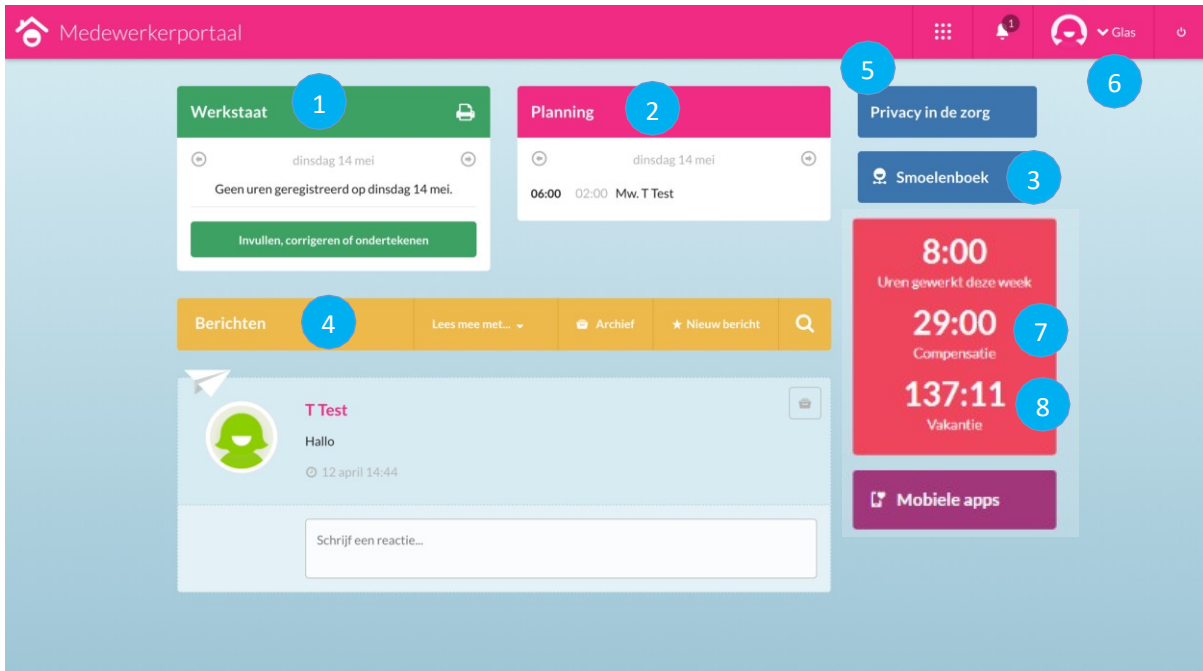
Medewerkerportaal

1

Glas

5

6

Werkstaat 1

dinsdag 14 mei

Geen uren geregistreerd op dinsdag 14 mei.

Invullen, corrigeren of ondertekenen

Planning 2

dinsdag 14 mei

06:00 02:00 Mw. T Test

Privacy in de zorg

Smoelenboek 3

8:00
Uren gewerkt deze week

29:00 7
Compensatie

137:11 8
Vakantie

Mobiele apps

Berichten 4

Lees mee met...

Archief

Nieuw bericht

T Test

Hallo

12 april 14:44

Schrijf een reactie...